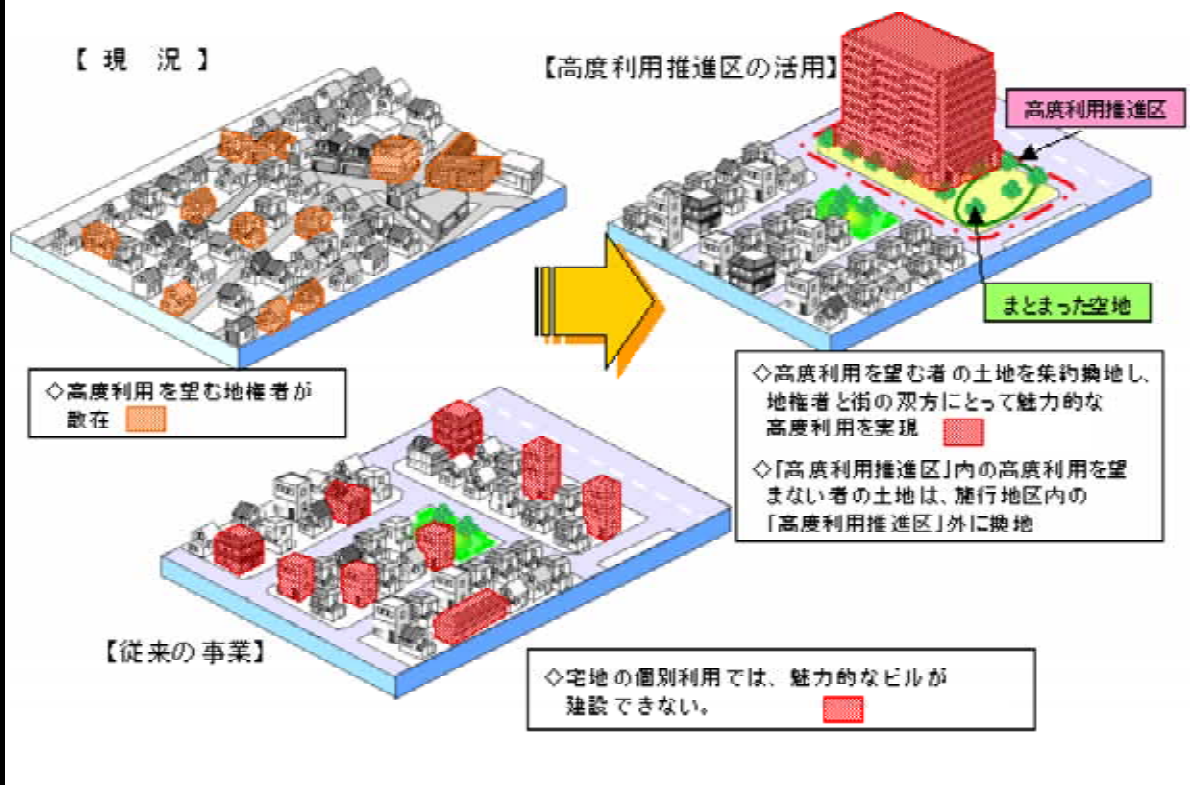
【現　況】

【高度利用推進区の活用】

高度利用推進区

まとまった空地

◇高度利用を望む地権者が散在

◇高度利用を望む者の土地を集約換地し、地権者と街の双方にとって魅力的な高度利用を実現

◇「高度利用推進区」内の高度利用を望まない者の土地は、施行地区内の「高度利用推進区」外に換地

【従来の事業】

◇宅地の個別利用では、魅力的なビルが建設できない。